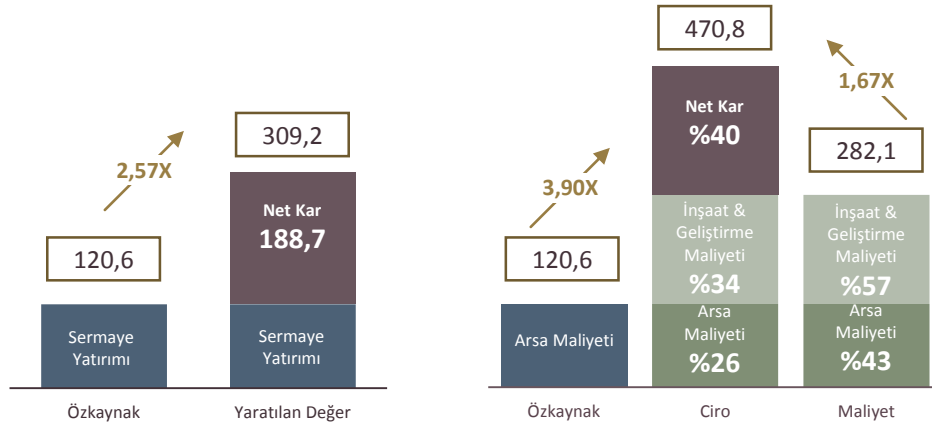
2,57X

120,6

309,2

Net Kar
188,7

Sermaye Yatırımı

Sermaye Yatırımı

Özkaynak

Yaratılan Değer

3,90X

120,6

470,8

Net Kar
%40

İnşaat & Geliştirme Maliyeti
%34

Arsa Maliyeti
%26

1,67X

282,1

İnşaat & Geliştirme Maliyeti
%57

Arsa Maliyeti
%43

Arsa Maliyeti

Özkaynak

Ciro

Maliyet